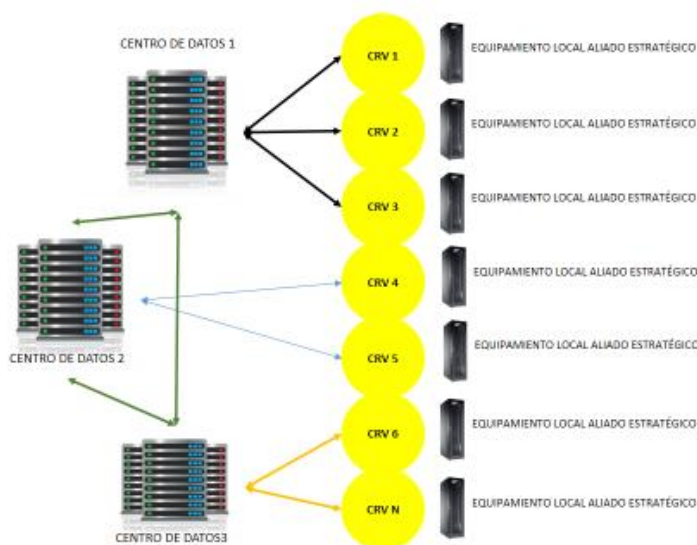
CENTRO DE DATOS 1

CRV 1
EQUIPAMIENTO LOCAL ALIADO ESTRATÉGICO

CRV 2
EQUIPAMIENTO LOCAL ALIADO ESTRATÉGICO

CRV 3
EQUIPAMIENTO LOCAL ALIADO ESTRATÉGICO

CRV 4
EQUIPAMIENTO LOCAL ALIADO ESTRATÉGICO

CENTRO DE DATOS 2

CRV 5
EQUIPAMIENTO LOCAL ALIADO ESTRATÉGICO

CRV 6
EQUIPAMIENTO LOCAL ALIADO ESTRATÉGICO

CRV N
EQUIPAMIENTO LOCAL ALIADO ESTRATÉGICO

CENTRO DE DATOS3